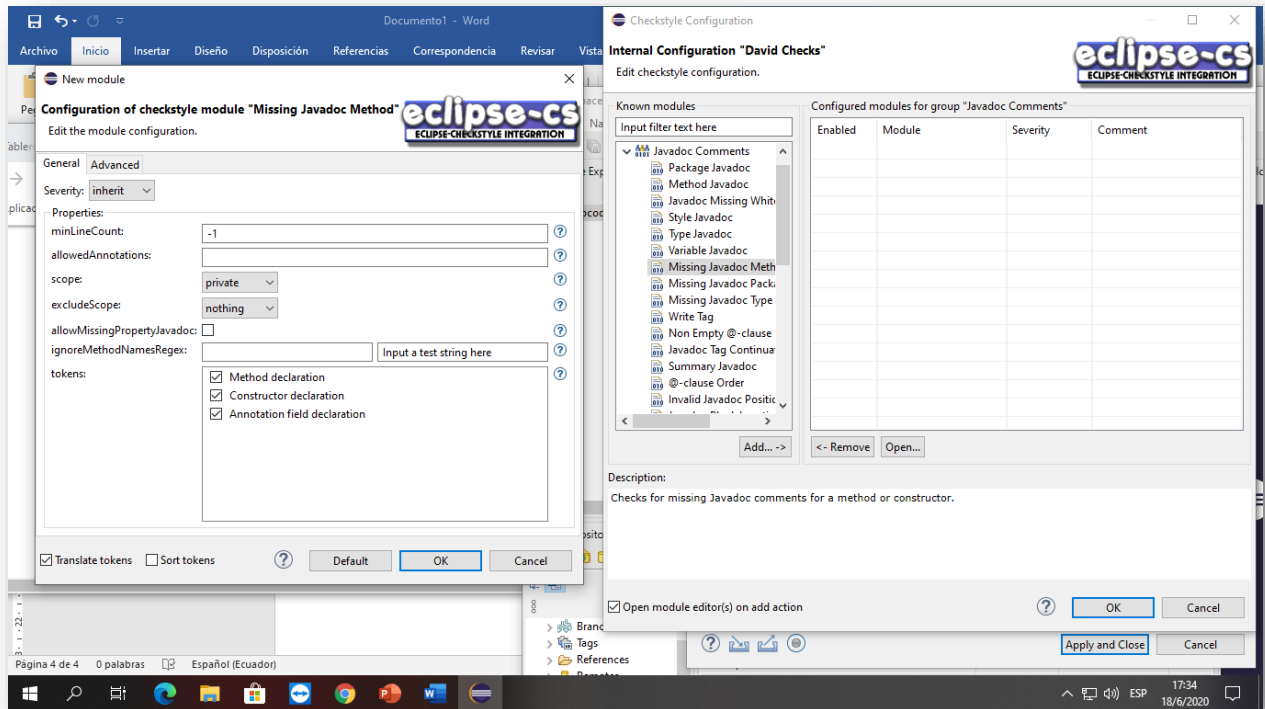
Documento1 - Word

Archivo Inicio Insertar Diseño Disposición Referencias Correspondencia Revisar Vista

New module

Configuration of checkstyle module "Missing Javadoc Method"

eclipse-cs
ECLIPSE-CHECKSTYLE INTEGRATION

Edit the module configuration.

General Advanced

Severity: inherit

Properties:

minLineCount: -1

allowedAnnotations:

scope: private

excludeScope: nothing

allowMissingPropertyJavadoc:

ignoreMethodNamesRegex: Input a test string here

tokens:
Method declaration
Constructor declaration
Annotation field declaration

Translate tokens Sort tokens Default OK Cancel

Checkstyle Configuration

Internal Configuration "David Checks"

Edit checkstyle configuration.

eclipse-cs
ECLIPSE-CHECKSTYLE INTEGRATION

Known modules

Input filter text here

Javadoc Comments
Package Javadoc
Method Javadoc
Javadoc Missing Whit
Style Javadoc
Type Javadoc
Variable Javadoc
Missing Javadoc Meth
Missing Javadoc Pack
Missing Javadoc Type
Write Tag
Non Empty @-clause
Javadoc Tag Continua
Summary Javadoc
@-clause Order
Invalid Javadoc Positic

Add... ->

Configured modules for group "Javadoc Comments"

| Enabled | Module | Severity | Comment |
|---|---|---|---|

<- Remove Open...

Description:

Checks for missing Javadoc comments for a method or constructor.

Open module editor(s) on add action

OK Cancel

Apply and Close Cancel

Branc
Tags
References

Página 4 de 4 0 palabras Español (Ecuador)

ESP 17:34 18/6/2020